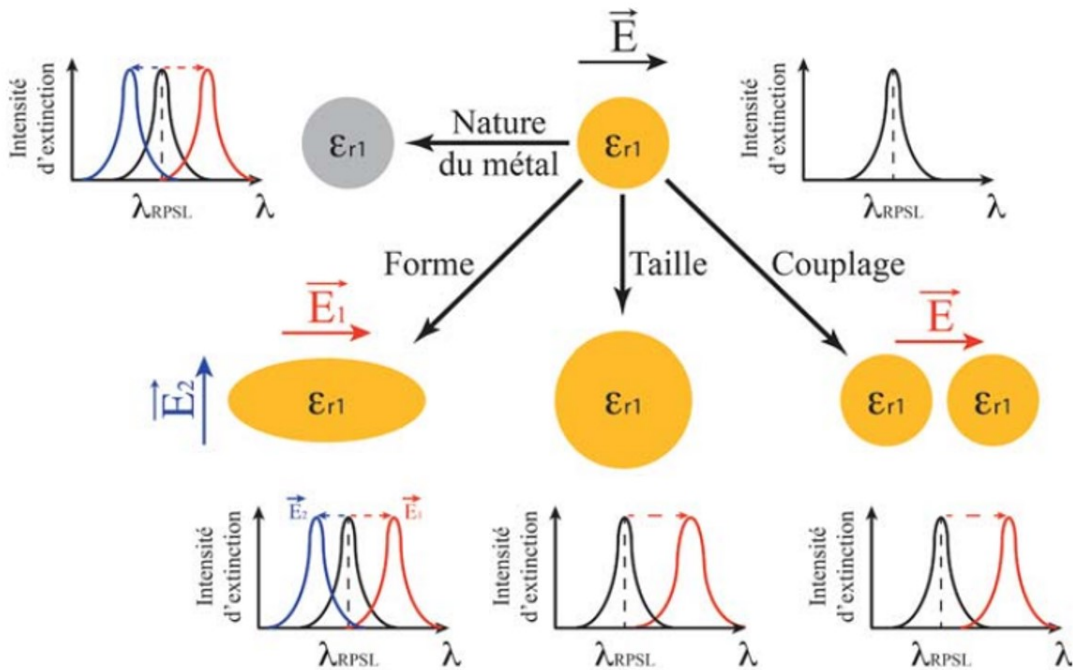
$\vec{E}$

Intensité d'extinction
$\lambda_{RPSL}$
$\lambda$

$\varepsilon_{r1}$

Nature du métal

$\varepsilon_{r1}$

Intensité d'extinction
$\lambda_{RPSL}$
$\lambda$

Forme

Taille

Couplage

$\vec{E_1}$

$\vec{E_2}$

$\varepsilon_{r1}$

$\varepsilon_{r1}$

$\vec{E}$

$\varepsilon_{r1}$ $\varepsilon_{r1}$

Intensité d'extinction
$\vec{E_2}$ $\vec{E_1}$
$\lambda_{RPSL}$
$\lambda$

Intensité d'extinction
$\lambda_{RPSL}$
$\lambda$

Intensité d'extinction
$\lambda_{RPSL}$
$\lambda$